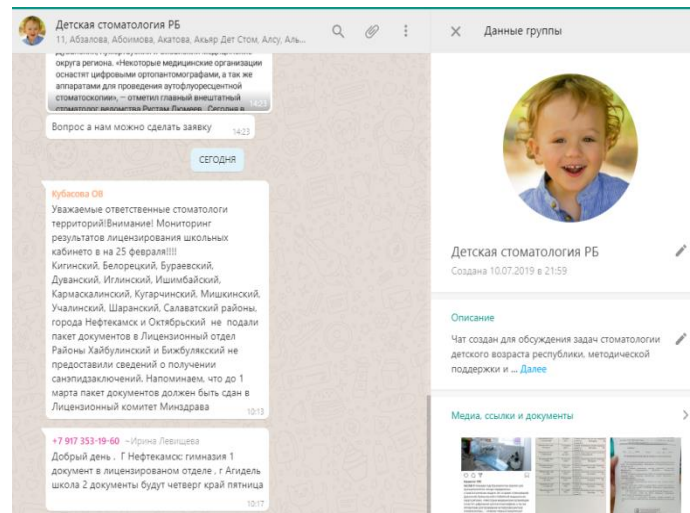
Детская стоматология РБ
11, Абзалова, Абоимова, Акатова, Акьяр Дет Стом, Алсу, Аль...

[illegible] округа региона. «Некоторые медицинские организации оснастят цифровыми ортопантомографами, а так же аппаратами для проведения аутофлуоресцентной стоматоскопии», – отметил главный внештатный стоматолог ведомства Рустам Лисмеев. Сегодня в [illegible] 14:23

Вопрос а нам можно сделать заявку 14:23

СЕГОДНЯ

Кубасова ОВ
Уважаемые ответственные стоматологи территорий!Внимание! Мониторинг результатов лицензирования школьных кабинето в на 25 февраля!!!!
Кигинский, Белорецкий, Бураевский, Дуванский, Иглинский, Ишимбайский, Кармаскалинский, Кугарчинский, Мишкинский, Учалинский, Шаранский, Салаватский районы, города Нефтекамск и Октябрьский не подали пакет документов в Лицензионный отдел
Районы Хайбулинский и Бижбулякский не предоставили сведений о получении санэпидзаключений. Напоминаем, что до 1 марта пакет документов должен быть сдан в Лицензионный комитет Минздрава 10:13

+7 917 353-19-60 ~Ирина Левицева
Добрый день . Г Нефтекамск: гимназия 1 документ в лицензированом отделе , г Агидель школа 2 документы будут четверг край пятница 10:17

Данные группы

Детская стоматология РБ
Создана 10.07.2019 в 21:59

Описание
Чат создан для обсуждения задач стоматологии детского возраста республики, методической поддержки и ... Далее

Медиа, ссылки и документы